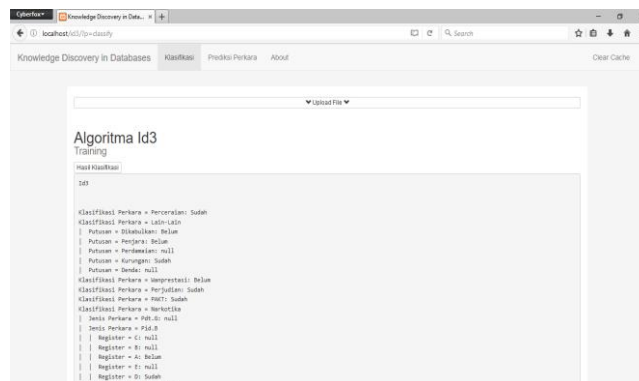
Cyberfox
Knowledge Discovery in Data... ×
localhost/id3/?p=classify
Search

Knowledge Discovery in Databases Klasifikasi Prediksi Perkara About Clear Cache

▼Upload File▼

Algoritma Id3
Training

Hasil Klasifikasi

Id3

Klasifikasi Perkara = Perceraian: Sudah
Klasifikasi Perkara = Lain-Lain
| Putusan = Dikabulkan: Belum
| Putusan = Penjara: Belum
| Putusan = Perdamaian: null
| Putusan = Kurungan: Sudah
| Putusan = Denda: null
Klasifikasi Perkara = Wanprestasi: Belum
Klasifikasi Perkara = Perjudian: Sudah
Klasifikasi Perkara = PHKT: Sudah
Klasifikasi Perkara = Narkotika
| Jenis Perkara = Pdt.G: null
| Jenis Perkara = Pid.B
| | Register = C: null
| | Register = B: null
| | Register = A: Belum
| | Register = E: null
| | Register = D: Sudah